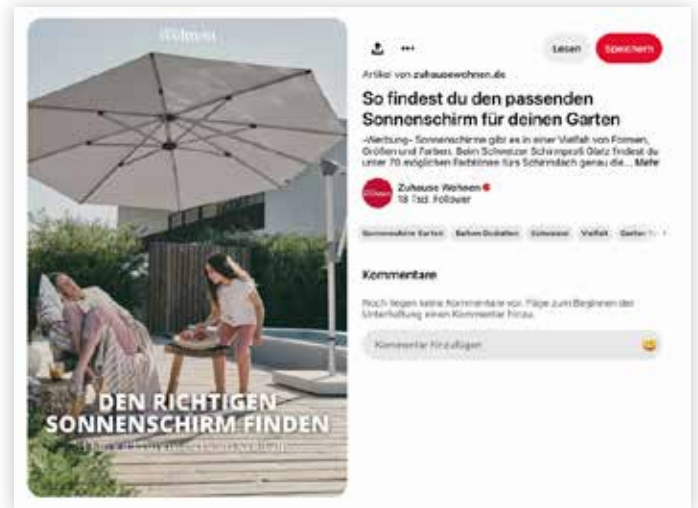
Wohnen

DEN RICHTIGEN SONNENSCHIRM FINDEN

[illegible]

Lesen

Speichern

Artikel von zuhausewohnen.de

So findest du den passenden Sonnenschirm für deinen Garten

-Werbung- Sonnenschirme gibt es in einer Vielfalt von Formen, Größen und Farben. Beim Schweizer Schirmprofi Glatz findest du unter 70 möglichen Farbtönen fürs Schirmdach genau die... Mehr

Zuhause Wohnen

18 Tsd. Follower

Sonnenschirm Garten

Balkon Gestalten

Schweizer

Vielfalt

Garten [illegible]

Kommentare

Noch liegen keine Kommentare vor. Füge zum Beginnen der Unterhaltung einen Kommentar hinzu.

Kommentar hinzufügen